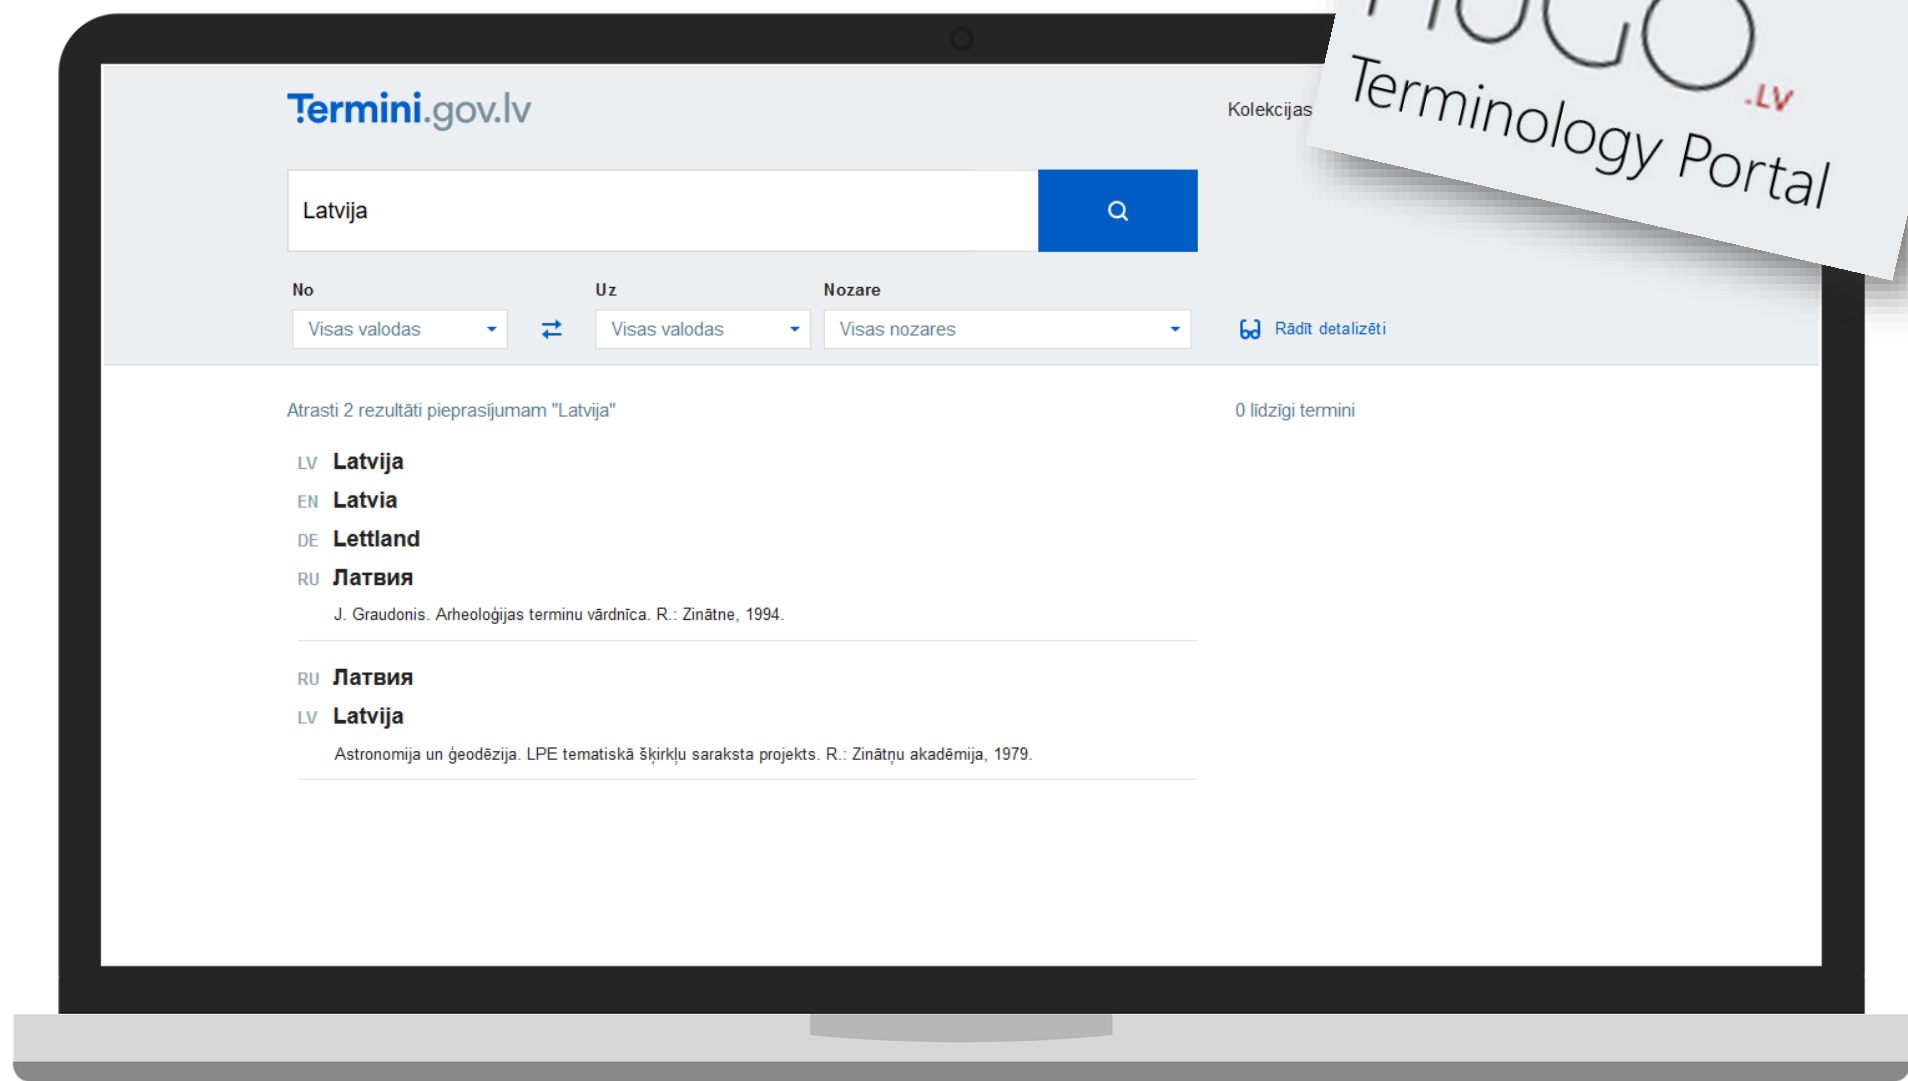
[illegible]
.LV
Terminology Portal

Termini.gov.lv

Kolekcijas

Latvija

No
Visas valodas

Uz
Visas valodas

Nozare
Visas nozares

Rādīt detalizēti

Atrasti 2 rezultāti pieprasījumam "Latvija"

0 līdzīgi termini

LV Latvija
EN Latvia
DE Lettland
RU Латвия
J. Graudonis. Arheoloģijas terminu vārdnīca. R.: Zinātne, 1994.

RU Латвия
LV Latvija
Astronomija un ģeodēzija. LPE tematiskā šķirkļu saraksta projekts. R.: Zinātņu akadēmija, 1979.